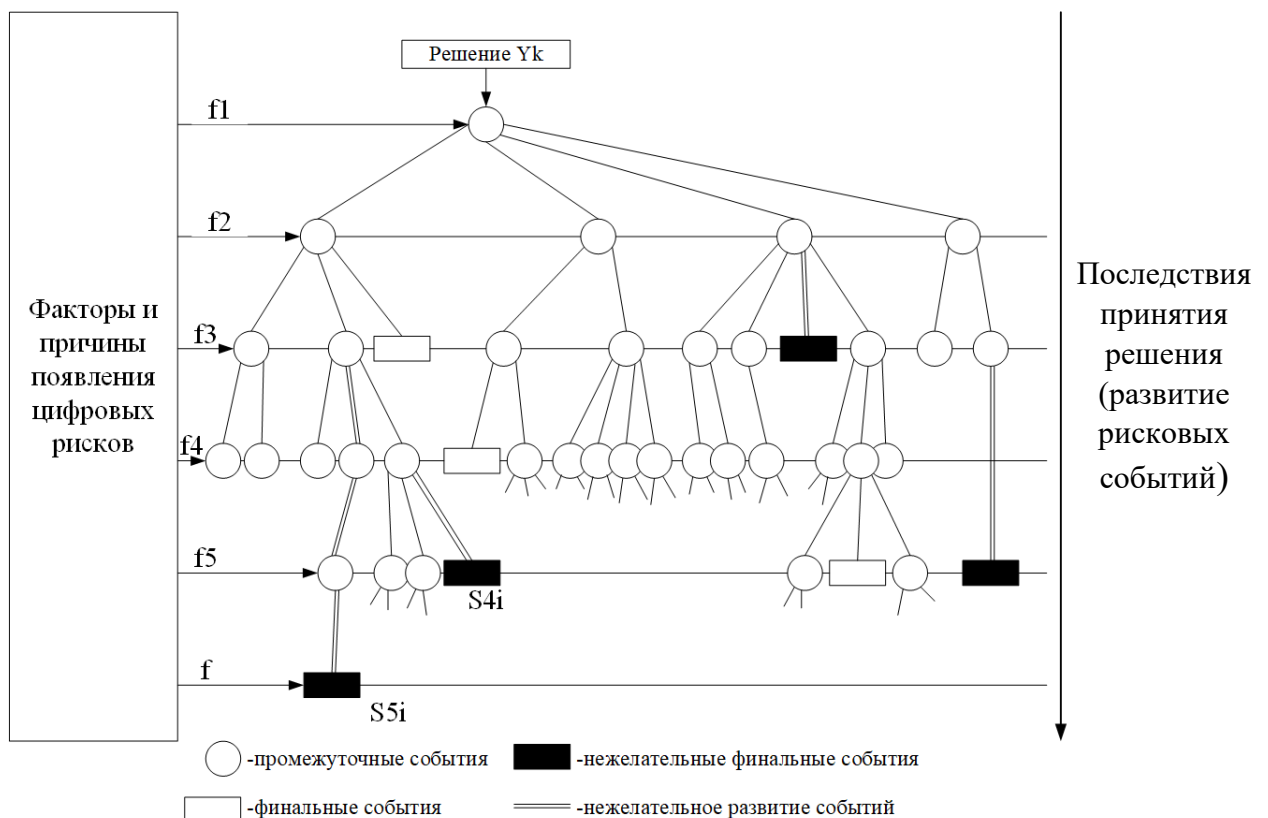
Решение Yk

Факторы и причины появления цифровых рисков

f1

f2

f3

f4

f5

f

S4i

S5i

Последствия принятия решения (развитие рисковых событий)

-промежуточные события

-нежелательные финальные события

-финальные события

-нежелательное развитие событий